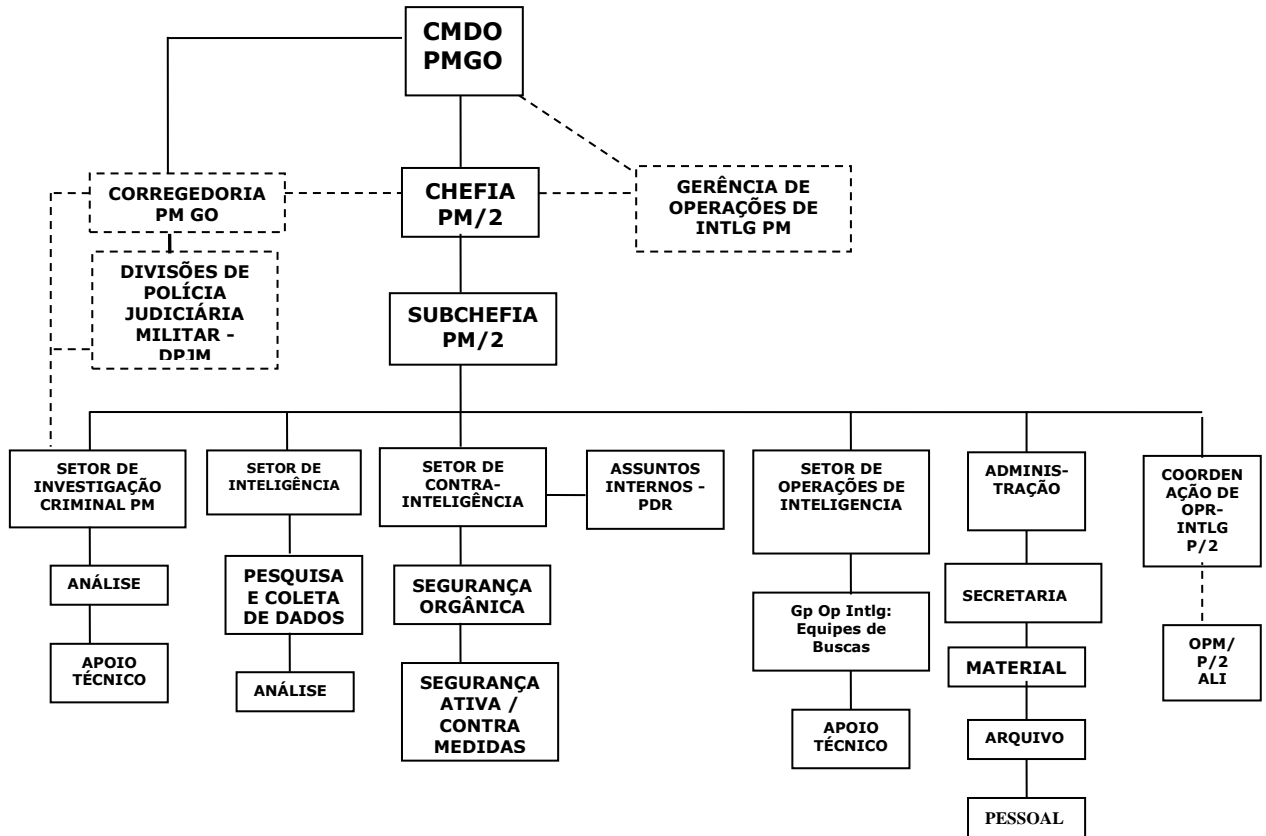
CMDO PMGO

CORREGEDORIA PM GO

CHEFIA PM/2

GERÊNCIA DE OPERAÇÕES DE INTLG PM

DIVISÕES DE POLÍCIA JUDICIÁRIA MILITAR - DPJM

SUBCHEFIA PM/2

SETOR DE INVESTIGAÇÃO CRIMINAL PM

ANÁLISE

APOIO TÉCNICO

SETOR DE INTELIGÊNCIA

PESQUISA E COLETA DE DADOS

ANÁLISE

SETOR DE CONTRA-INTELIGÊNCIA

ASSUNTOS INTERNOS - PDR

SEGURANÇA ORGÂNICA

SEGURANÇA ATIVA / CONTRA MEDIDAS

SETOR DE OPERAÇÕES DE INTELIGENCIA

Gp Op Intlg: Equipes de Buscas

APOIO TÉCNICO

ADMINIS-TRAÇÃO

SECRETARIA

MATERIAL

ARQUIVO

PESSOAL

COORDENAÇÃO DE OPR-INTLG P/2

OPM/ P/2 ALI